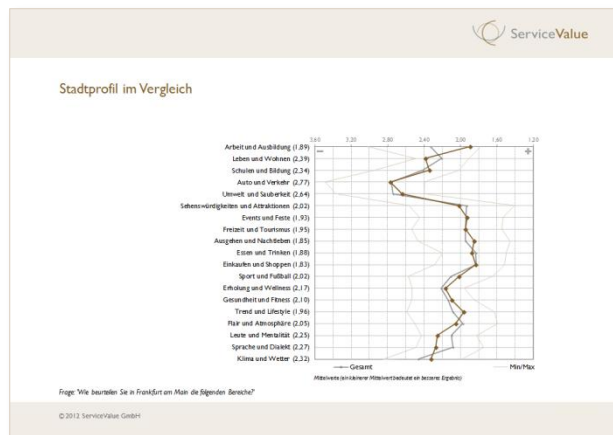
ServiceValue

Stadtprofil im Vergleich

3,60 3,20 2,80 2,40 2,00 1,60 1,20

–

+

Arbeit und Ausbildung (1,89)
Leben und Wohnen (2,39)
Schulen und Bildung (2,34)
Auto und Verkehr (2,77)
Umwelt und Sauberkeit (2,64)
Sehenswürdigkeiten und Attraktionen (2,02)
Events und Feste (1,93)
Freizeit und Tourismus (1,95)
Ausgehen und Nachtleben (1,85)
Essen und Trinken (1,88)
Einkaufen und Shoppen (1,83)
Sport und Fußball (2,02)
Erholung und Wellness (2,17)
Gesundheit und Fitness (2,10)
Trend und Lifestyle (1,96)
Flair und Atmosphäre (2,05)
Leute und Mentalität (2,25)
Sprache und Dialekt (2,27)
Klima und Wetter (2,32)

Gesamt

Min/Max

Mittelwerte (ein kleinerer Mittelwert bedeutet ein besseres Ergebnis)

Frage: "Wie beurteilen Sie in Frankfurt am Main die folgenden Bereiche?"

© 2012 ServiceValue GmbH